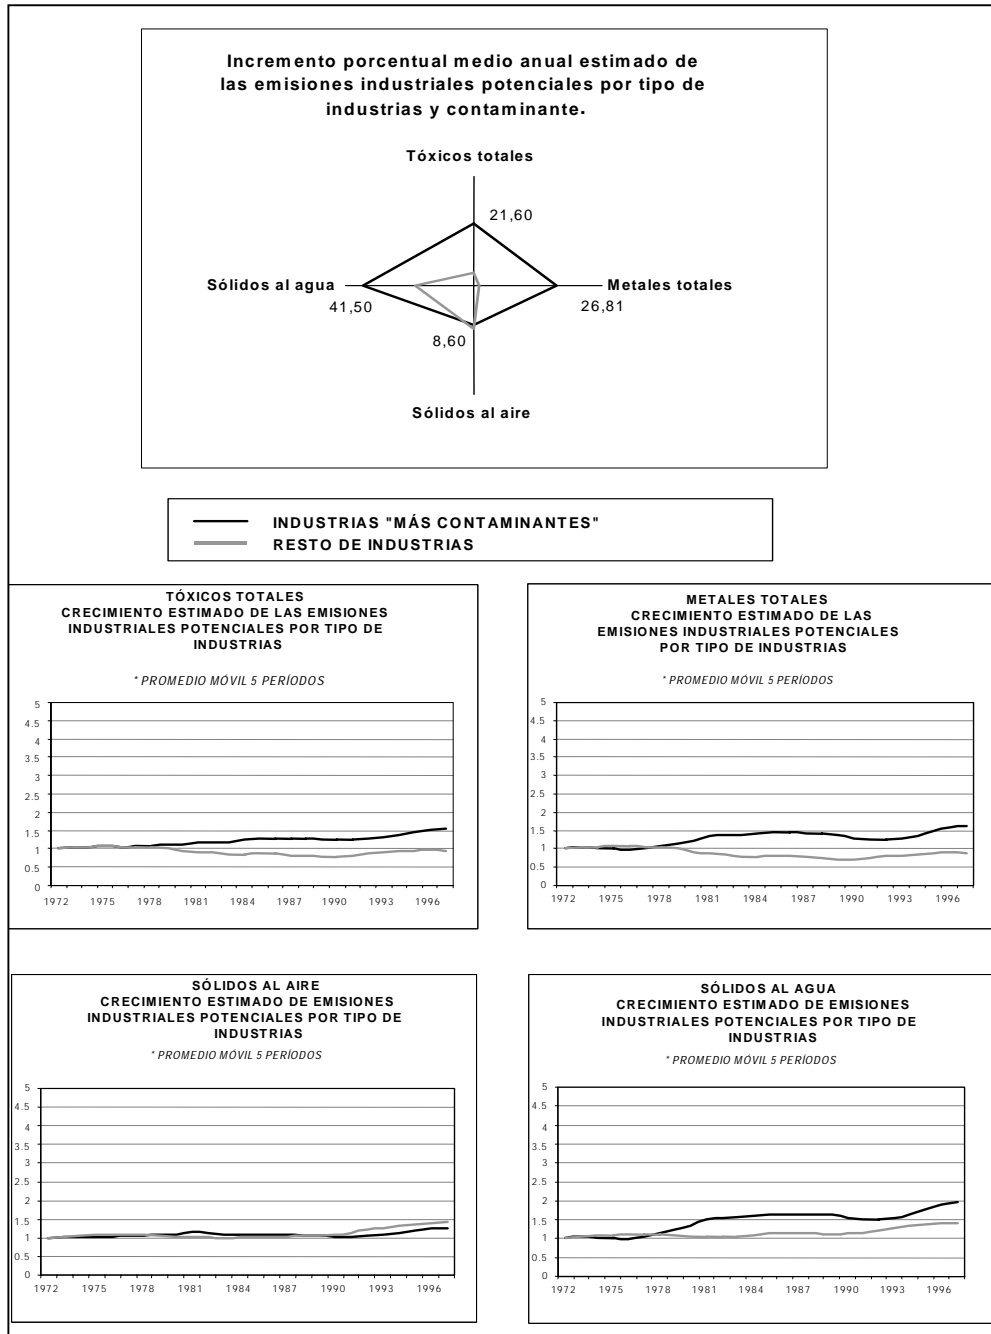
Incremento porcentual medio anual estimado de las emisiones industriales potenciales por tipo de industrias y contaminante.

Tóxicos totales

21,60

Sólidos al agua

41,50

Metales totales

26,81

8,60

Sólidos al aire

INDUSTRIAS "MÁS CONTAMINANTES"
RESTO DE INDUSTRIAS

TÓXICOS TOTALES
CRECIMIENTO ESTIMADO DE LAS EMISIONES INDUSTRIALES POTENCIALES POR TIPO DE INDUSTRIAS

* PROMEDIO MÓVIL 5 PERÍODOS

5
4.5
4
3.5
3
2.5
2
1.5
1
0.5
0

1972 1975 1978 1981 1984 1987 1990 1993 1996

METALES TOTALES
CRECIMIENTO ESTIMADO DE LAS EMISIONES INDUSTRIALES POTENCIALES POR TIPO DE INDUSTRIAS

* PROMEDIO MÓVIL 5 PERÍODOS

5
4.5
4
3.5
3
2.5
2
1.5
1
0.5
0

1972 1975 1978 1981 1984 1987 1990 1993 1996

SÓLIDOS AL AIRE
CRECIMIENTO ESTIMADO DE EMISIONES INDUSTRIALES POTENCIALES POR TIPO DE INDUSTRIAS

* PROMEDIO MÓVIL 5 PERÍODOS

5
4.5
4
3.5
3
2.5
2
1.5
1
0.5
0

1972 1975 1978 1981 1984 1987 1990 1993 1996

SÓLIDOS AL AGUA
CRECIMIENTO ESTIMADO DE EMISIONES INDUSTRIALES POTENCIALES POR TIPO DE INDUSTRIAS

* PROMEDIO MÓVIL 5 PERÍODOS

5
4.5
4
3.5
3
2.5
2
1.5
1
0.5
0

1972 1975 1978 1981 1984 1987 1990 1993 1996